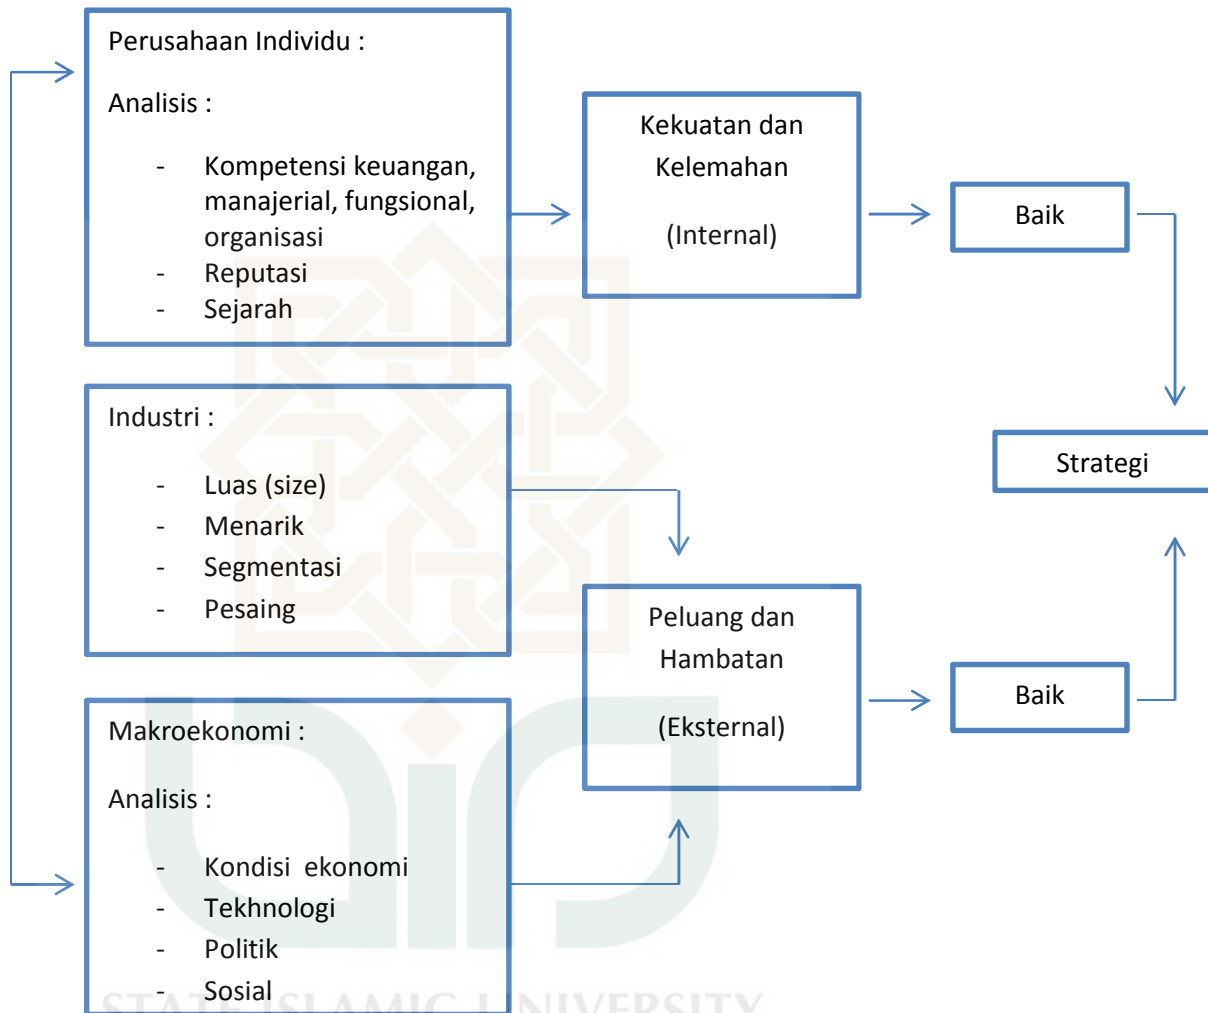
Perusahaan Individu :

Analisis :

- Kompetensi keuangan, manajerial, fungsional, organisasi
- Reputasi
- Sejarah

Kekuatan dan Kelemahan

(Internal)

Baik

Strategi

Industri :

- Luas (size)
- Menarik
- Segmentasi
- Pesaing

Peluang dan Hambatan

(Eksternal)

Baik

Makroekonomi :

Analisis :

- Kondisi ekonomi
- Tekhnologi
- Politik
- Sosial

STATE ISLAMIC UNIVERSITY